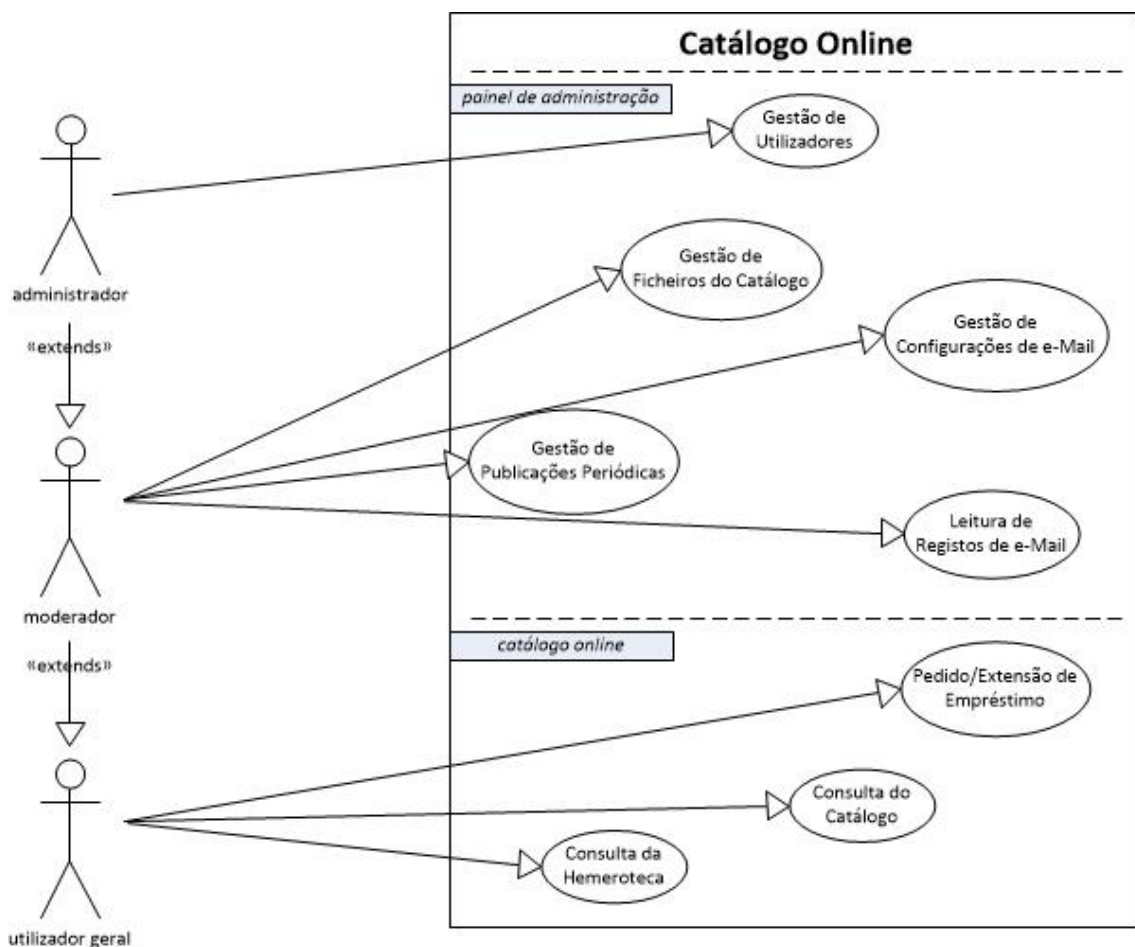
Catálogo Online

painel de administração

Gestão de Utilizadores

administrador

«extends»

Gestão de Ficheiros do Catálogo

Gestão de Configurações de e-Mail

Gestão de Publicações Periódicas

Leitura de Registos de e-Mail

moderador

«extends»

catálogo online

Pedido/Extensão de Empréstimo

Consulta do Catálogo

Consulta da Hemeroteca

utilizador geral